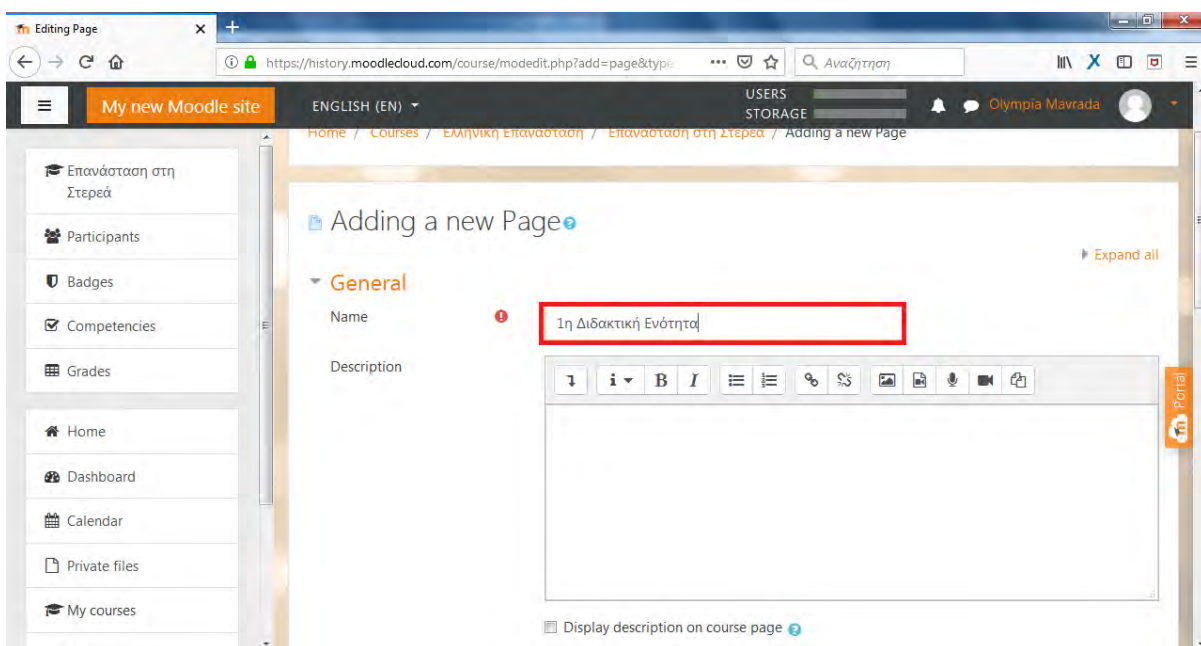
Editing Page

https://history.moodlecloud.com/course/modedit.php?add=page&type

Αναζήτηση

My new Moodle site

ENGLISH (EN)

USERS

STORAGE

Olympia Mavrada

Home / Courses / Ελληνική Επανάσταση / Επανάσταση στη Στερεά / Adding a new Page

Επανάσταση στη Στερεά

Participants

Badges

Competencies

Grades

Home

Dashboard

Calendar

Private files

My courses

Adding a new Page

Expand all

General

Name

1η Διδακτική Ενότητα

Description

Display description on course page

Portal